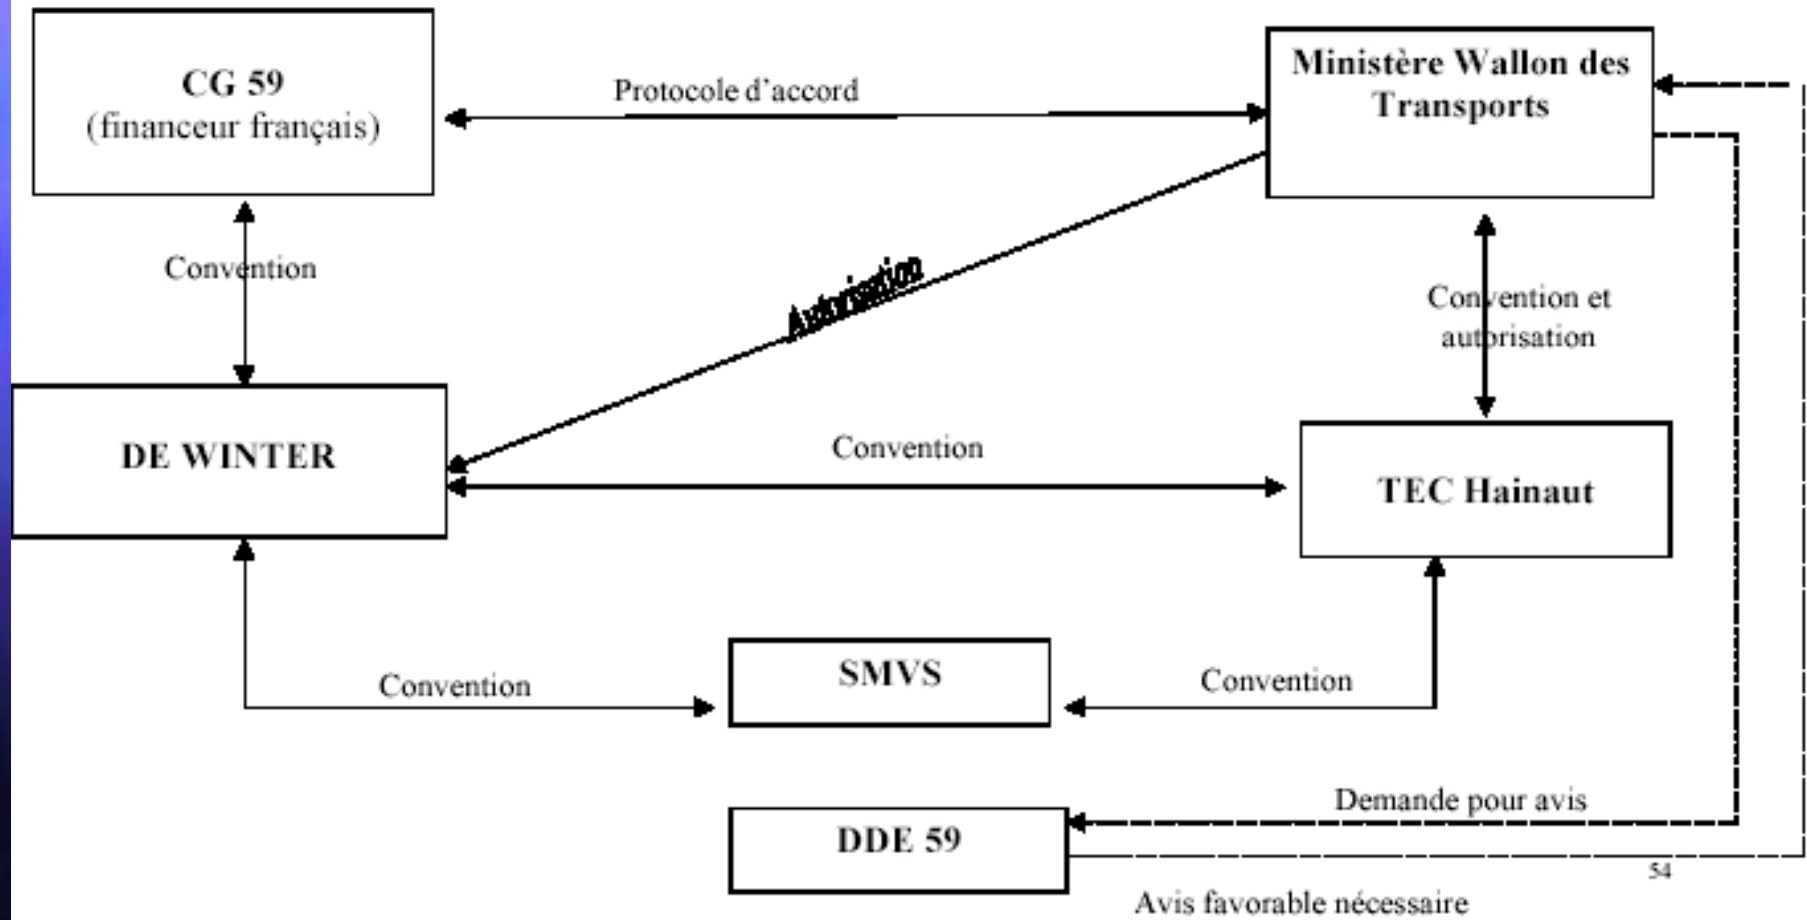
CG 59
(financeur français)

Protocole d'accord

Ministère Wallon des Transports

Convention

Autorisation

Convention et autorisation

DE WINTER

Convention

TEC Hainaut

Convention

SMVS

Convention

Demande pour avis

DDE 59

54

Avis favorable nécessaire